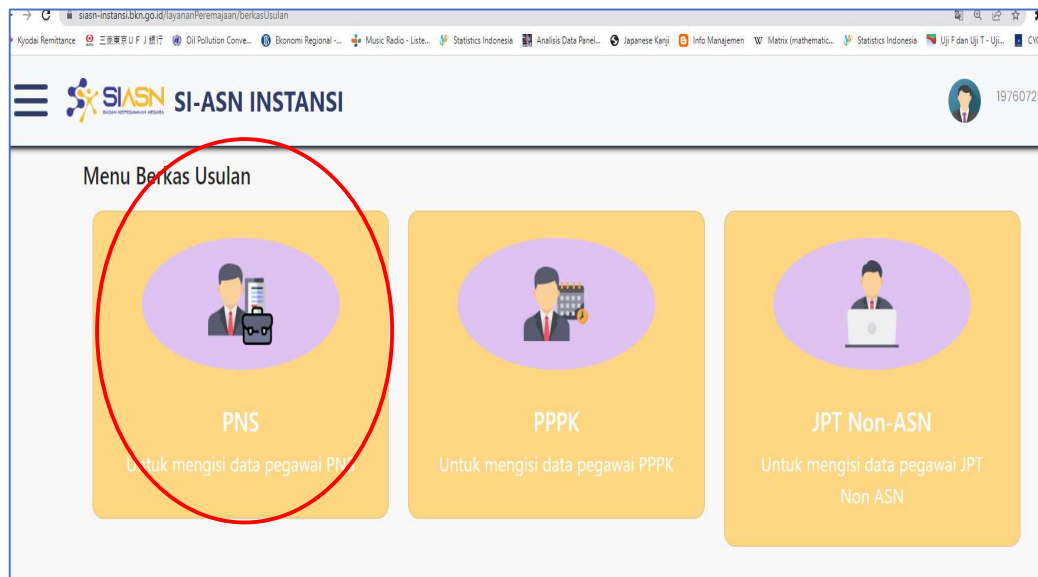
siasn-instansi.bkn.go.id/layananPeremajaan/berkasUsulan

Kyodai Remittance 三菱東京ＵＦＪ銀行 Oil Pollution Conve... Ekonomi Regional -... Music Radio - Liste... Statistics Indonesia Analisis Data Panel... Japanese Kanji Info Manajemen Matrix (mathematic... Statistics Indonesia Uji F dan Uji T - Uji... CY

SIASN BADAN KEPEGAWAIAN NEGARA SI-ASN INSTANSI

1976072

Menu Berkas Usulan

PNS
Untuk mengisi data pegawai PNS

PPPK
Untuk mengisi data pegawai PPPK

JPT Non-ASN
Untuk mengisi data pegawai JPT Non ASN